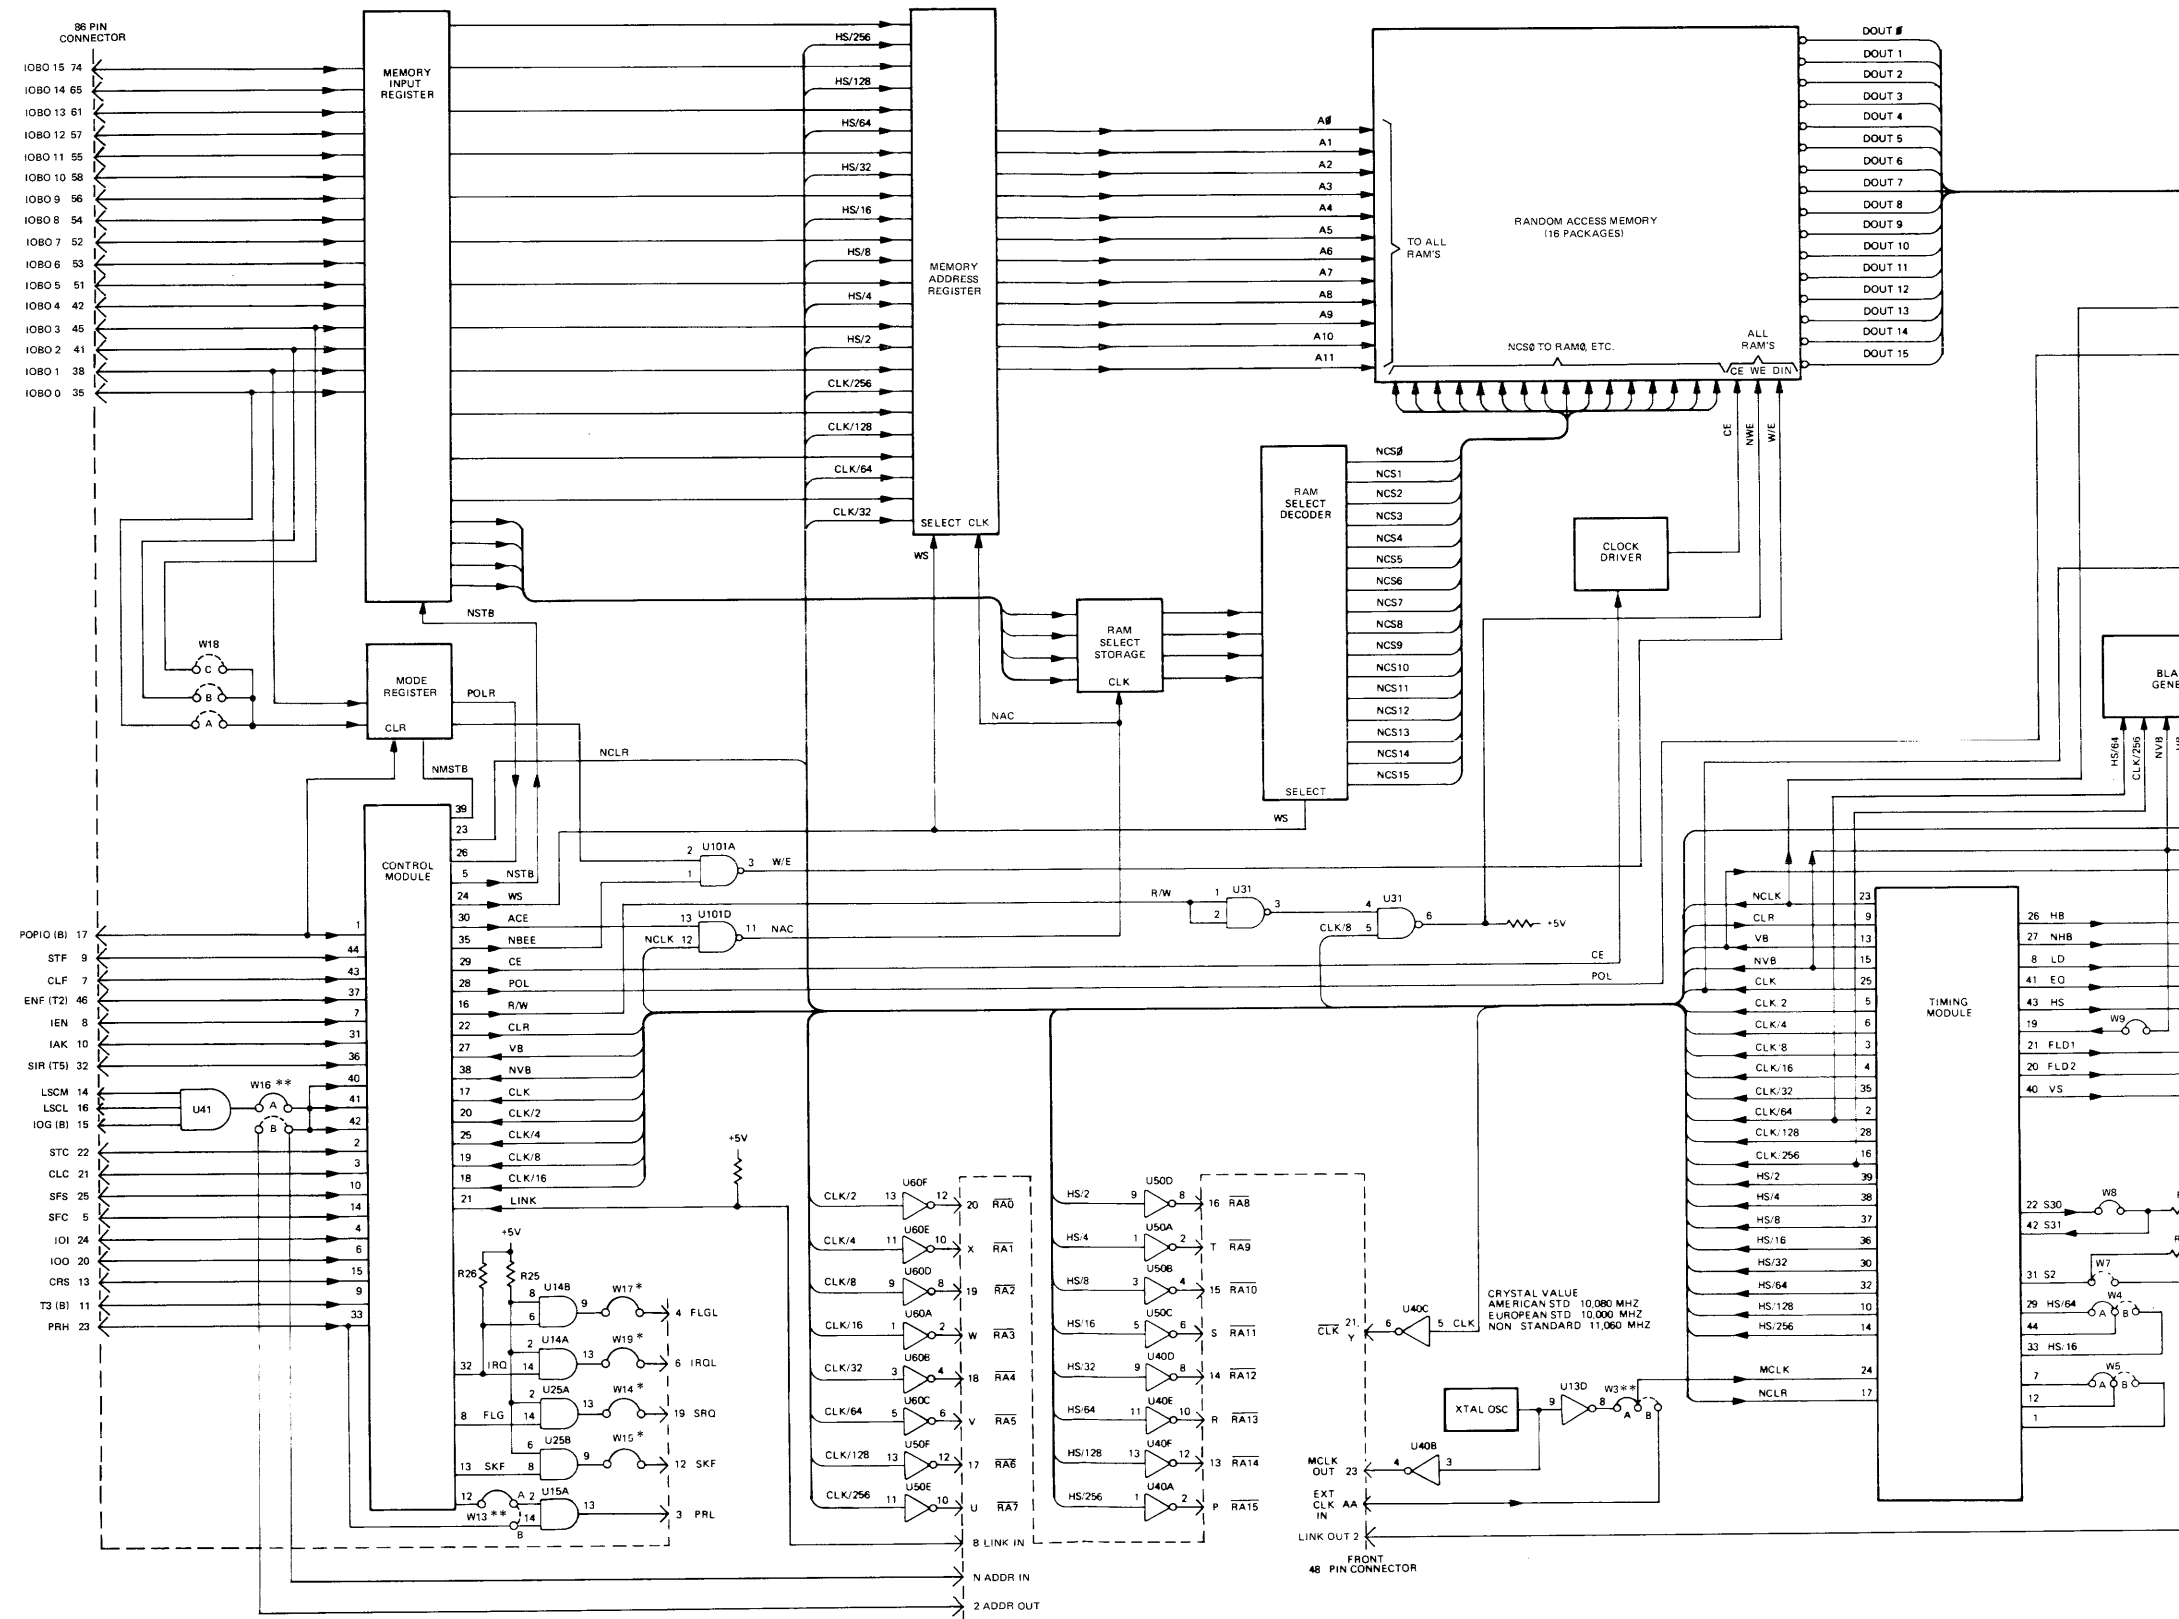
86 PIN CONNECTOR

IOBO 15 74
IOBO 14 65
IOBO 13 61
IOBO 12 57
IOBO 11 55
IOBO 10 58
IOBO 9 56
IOBO 8 54
IOBO 7 52
IOBO 6 53
IOBO 5 51
IOBO 4 42
IOBO 3 45
IOBO 2 41
IOBO 1 38
IOBO 0 35

MEMORY INPUT REGISTER

HS/256
HS/128
HS/64
HS/32
HS/16
HS/8
HS/4
HS/2
CLK/256
CLK/128
CLK/64
CLK/32

MEMORY ADDRESS REGISTER

SELECT CLK

WS

A∅
A1
A2
A3
A4
A5
A6
A7
A8
A9
A10
A11

TO ALL RAM'S

RANDOM ACCESS MEMORY (16 PACKAGES)

NCS∅ TO RAM∅, ETC.

ALL RAM'S

CE WE DIN

DOUT ∅
DOUT 1
DOUT 2
DOUT 3
DOUT 4
DOUT 5
DOUT 6
DOUT 7
DOUT 8
DOUT 9
DOUT 10
DOUT 11
DOUT 12
DOUT 13
DOUT 14
DOUT 15

CE
NWE
W/E

RAM SELECT DECODER

NCS∅
NCS1
NCS2
NCS3
NCS4
NCS5
NCS6
NCS7
NCS8
NCS9
NCS10
NCS11
NCS12
NCS13
NCS14
NCS15

SELECT

WS

CLOCK DRIVER

RAM SELECT STORAGE

CLK

NAC

NSTB

W18
C
B
A

MODE REGISTER

CLR

POLR

NMSTB

NCLR

CONTROL MODULE

39
23
26
5 NSTB
24 WS
30 ACE
35 NBEE
29 CE
28 POL
16 R/W
22 CLR
27 VB
38 NVB
17 CLK
20 CLK/2
25 CLK/4
19 CLK/8
18 CLK/16
21 LINK

2 U101A 3 W/E
1

13 U101D 11 NAC
NCLK 12

R/W 1 U31 3
2

4 U31 6
CLK/8 5

+5V

CE
POL

POPIO (B) 17
STF 9
CLF 7
ENF (T2) 46
IEN 8
IAK 10
SIR (T5) 32
LSCM 14
LSCL 16
IOG (B) 15
STC 22
CLC 21
SFS 25
SFC 5
IOI 24
IOO 20
CRS 13
T3 (B) 11
PRH 23

1
44
43
37
7
31
36
40
41
42
2
3
10
14
4
6
15
9
33

U41

W16 **
A
B

+5V
R26
R25

U14B 8 9 W17* 4 FLGL
6
2 U14A 13 W19* 6 IRQL
32 IRQ 14
2 U25A 13 W14* 19 SRQ
8 FLG 14
6 U25B 9 W15* 12 SKF
13 SKF 8
12 A U15A 13 3 PRL
W13 ** 14
B

+5V

CLK/2 13 U60F 12 20 $\overline{RA0}$
CLK/4 11 U60E 10 X $\overline{RA1}$
CLK/8 9 U60D 8 19 $\overline{RA2}$
CLK/16 1 U60A 2 W $\overline{RA3}$
CLK/32 3 U60B 4 18 $\overline{RA4}$
CLK/64 5 U60C 6 V $\overline{RA5}$
CLK/128 13 U50F 12 17 $\overline{RA6}$
CLK/256 11 U50E 10 U $\overline{RA7}$

HS/2 9 U50D 8 16 $\overline{RA8}$
HS/4 1 U50A 2 T $\overline{RA9}$
HS/8 3 U50B 4 15 $\overline{RA10}$
HS/16 5 U50C 6 S $\overline{RA11}$
HS/32 9 U40D 8 14 $\overline{RA12}$
HS/64 11 U40E 10 R $\overline{RA13}$
HS/128 13 U40F 12 13 $\overline{RA14}$
HS/256 1 U40A 2 P $\overline{RA15}$

B LINK IN
N ADDR IN
2 ADDR OUT

$\overline{CLK}$ 21 Y
6 U40C 5 CLK

CRYSTAL VALUE
AMERICAN STD 10,080 MHZ
EUROPEAN STD 10,000 MHZ
NON STANDARD 11,060 MHZ

XTAL OSC
U13D
9 8
W3 **
A B

MCLK OUT 23
4 U40B 3
EXT CLK IN AA
LINK OUT 2

FRONT 48 PIN CONNECTOR

NCLK 23
CLR 9
VB 13
NVB 15
CLK 25
CLK 2 5
CLK/4 6
CLK/8 3
CLK/16 4
CLK/32 35
CLK/64 2
CLK/128 28
CLK/256 16
HS/2 39
HS/4 38
HS/8 37
HS/16 36
HS/32 30
HS/64 32
HS/128 10
HS/256 14
MCLK 24
NCLR 17

TIMING MODULE

26 HB
27 NHB
8 LD
41 EO
43 HS
19
W9
21 FLD1
20 FLD2
40 VS

22 S30
W8
42 S31
31 S2
W7
29 HS/64
W4
A B
44
33 HS/16
W5
A B
7
12
1

BLA
GENE

HS/64
CLK/256
NVB